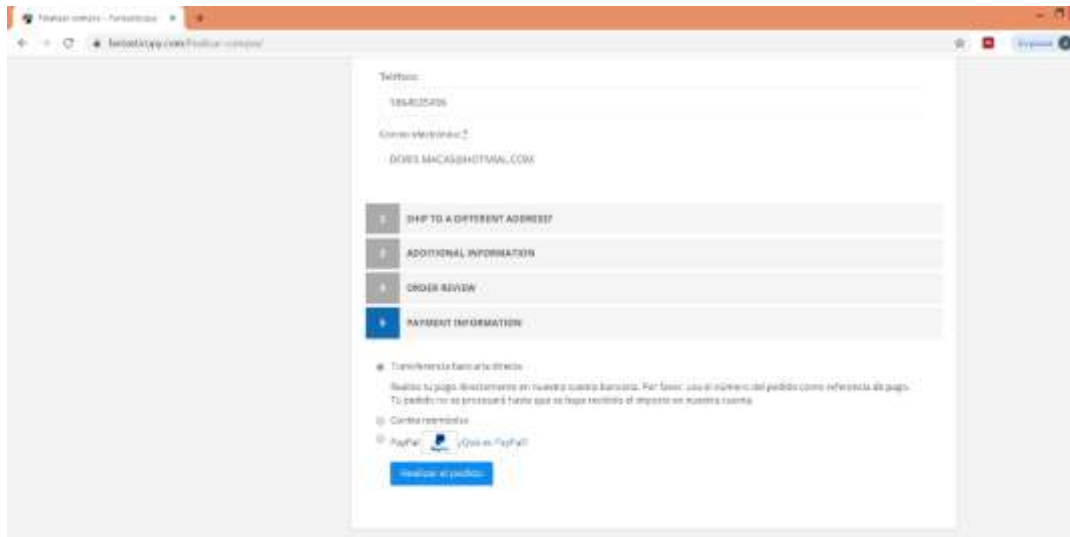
Finalizar compra - Fantasticpay ×

fantasticpay.com/finalizar-compra/

Teléfono

5864025496

Correo electrónico *

DORIS.MACAS@HOTMAIL.COM

SHIP TO A DIFFERENT ADDRESS?

ADDITIONAL INFORMATION

ORDER REVIEW

PAYMENT INFORMATION

Transferencia bancaria directa

Realiza tu pago directamente en nuestra cuenta bancaria. Por favor, usa el número del pedido como referencia de pago. Tu pedido no se procesará hasta que se haya recibido el importe en nuestra cuenta.

Contra reembolso

PayPal ¿Qué es PayPal?

Realizar el pedido